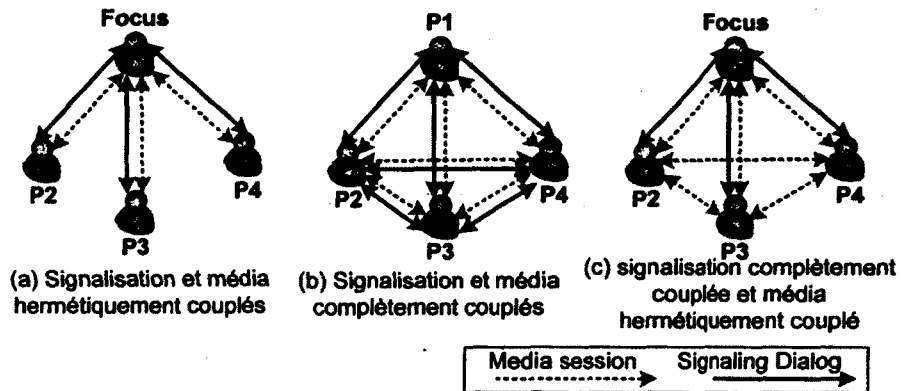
Focus

P2

P3

P4

(a) Signalisation et média hermétiquement couplés

P1

P2

P3

P4

(b) Signalisation et média complètement couplés

Focus

P2

P3

P4

(c) signalisation complètement couplée et média hermétiquement couplé

Media session

Signaling Dialog